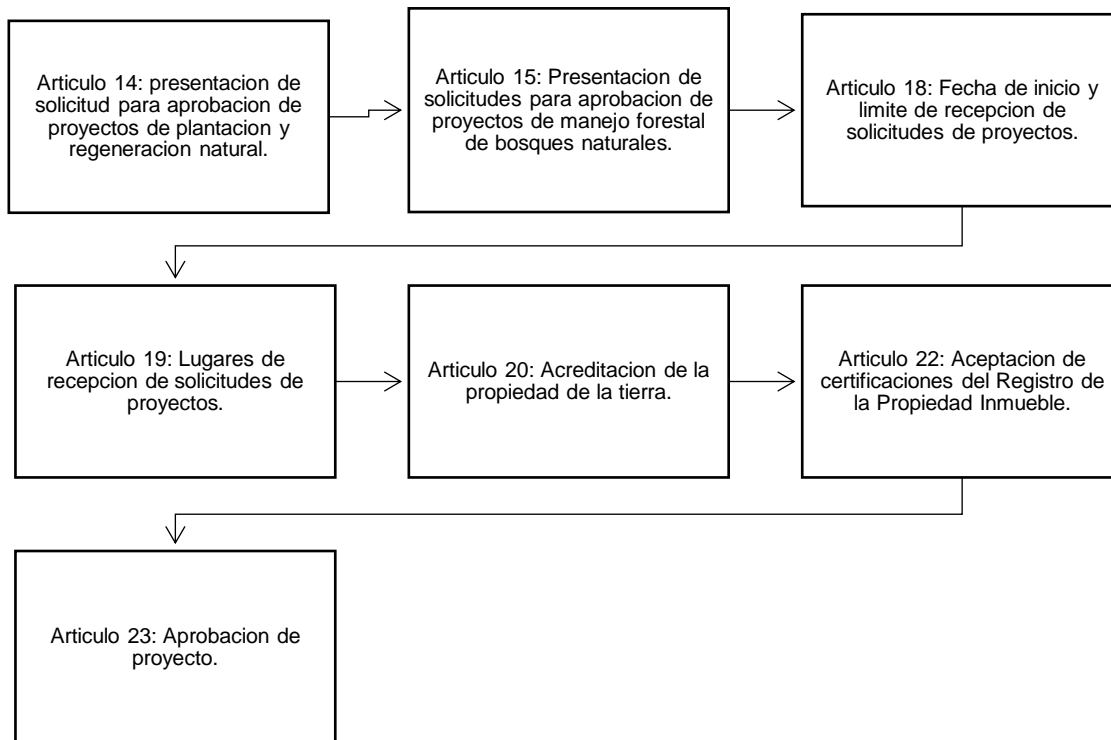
Articulo 14: presentacion de solicitud para aprobacion de proyectos de plantacion y regeneracion natural.

Articulo 15: Presentacion de solicitudes para aprobacion de proyectos de manejo forestal de bosques naturales.

Articulo 18: Fecha de inicio y limite de recepcion de solicitudes de proyectos.

Articulo 19: Lugares de recepcion de solicitudes de proyectos.

Articulo 20: Acreditacion de la propiedad de la tierra.

Articulo 22: Aceptacion de certificaciones del Registro de la Propiedad Inmueble.

Articulo 23: Aprobacion de proyecto.